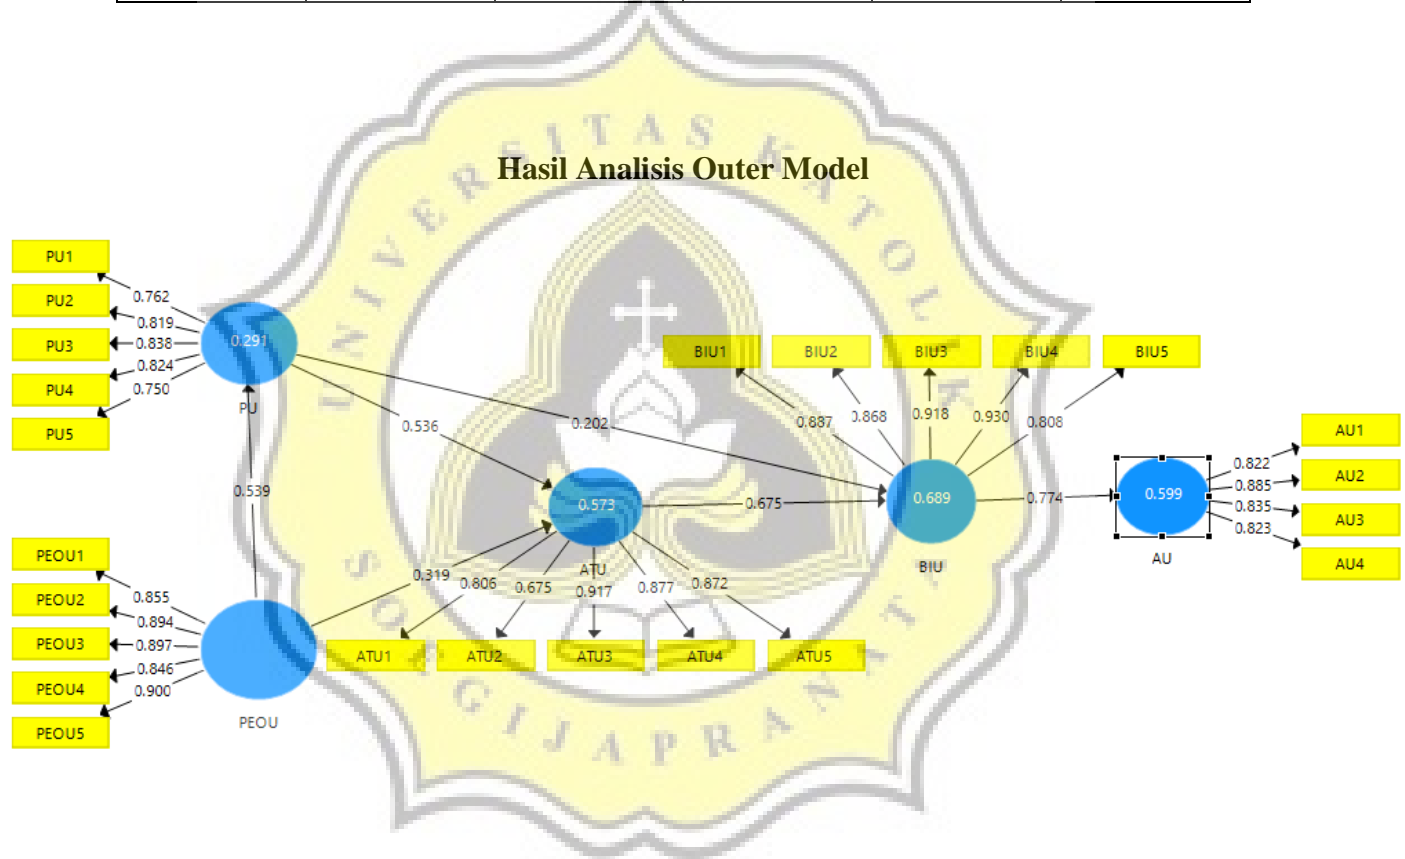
Hasil Analisis Outer Model

PU1
PU2
PU3
PU4
PU5
0.762
0.819
0.838
0.824
0.750
0.291
PU
0.539
0.536
0.202
BIU1
BIU2
BIU3
BIU4
BIU5
0.837
0.868
0.918
0.930
0.808
0.689
BIU
0.774
0.599
AU
AU1
AU2
AU3
AU4
0.822
0.885
0.835
0.823
0.573
ATU
0.675
PEOU1
PEOU2
PEOU3
PEOU4
PEOU5
0.855
0.894
0.897
0.846
0.900
PEOU
0.319
0.806
0.675
0.917
0.877
0.872
ATU1
ATU2
ATU3
ATU4
ATU5

UNIVERSITAS KATOLIK SOEGIJAPRANATA